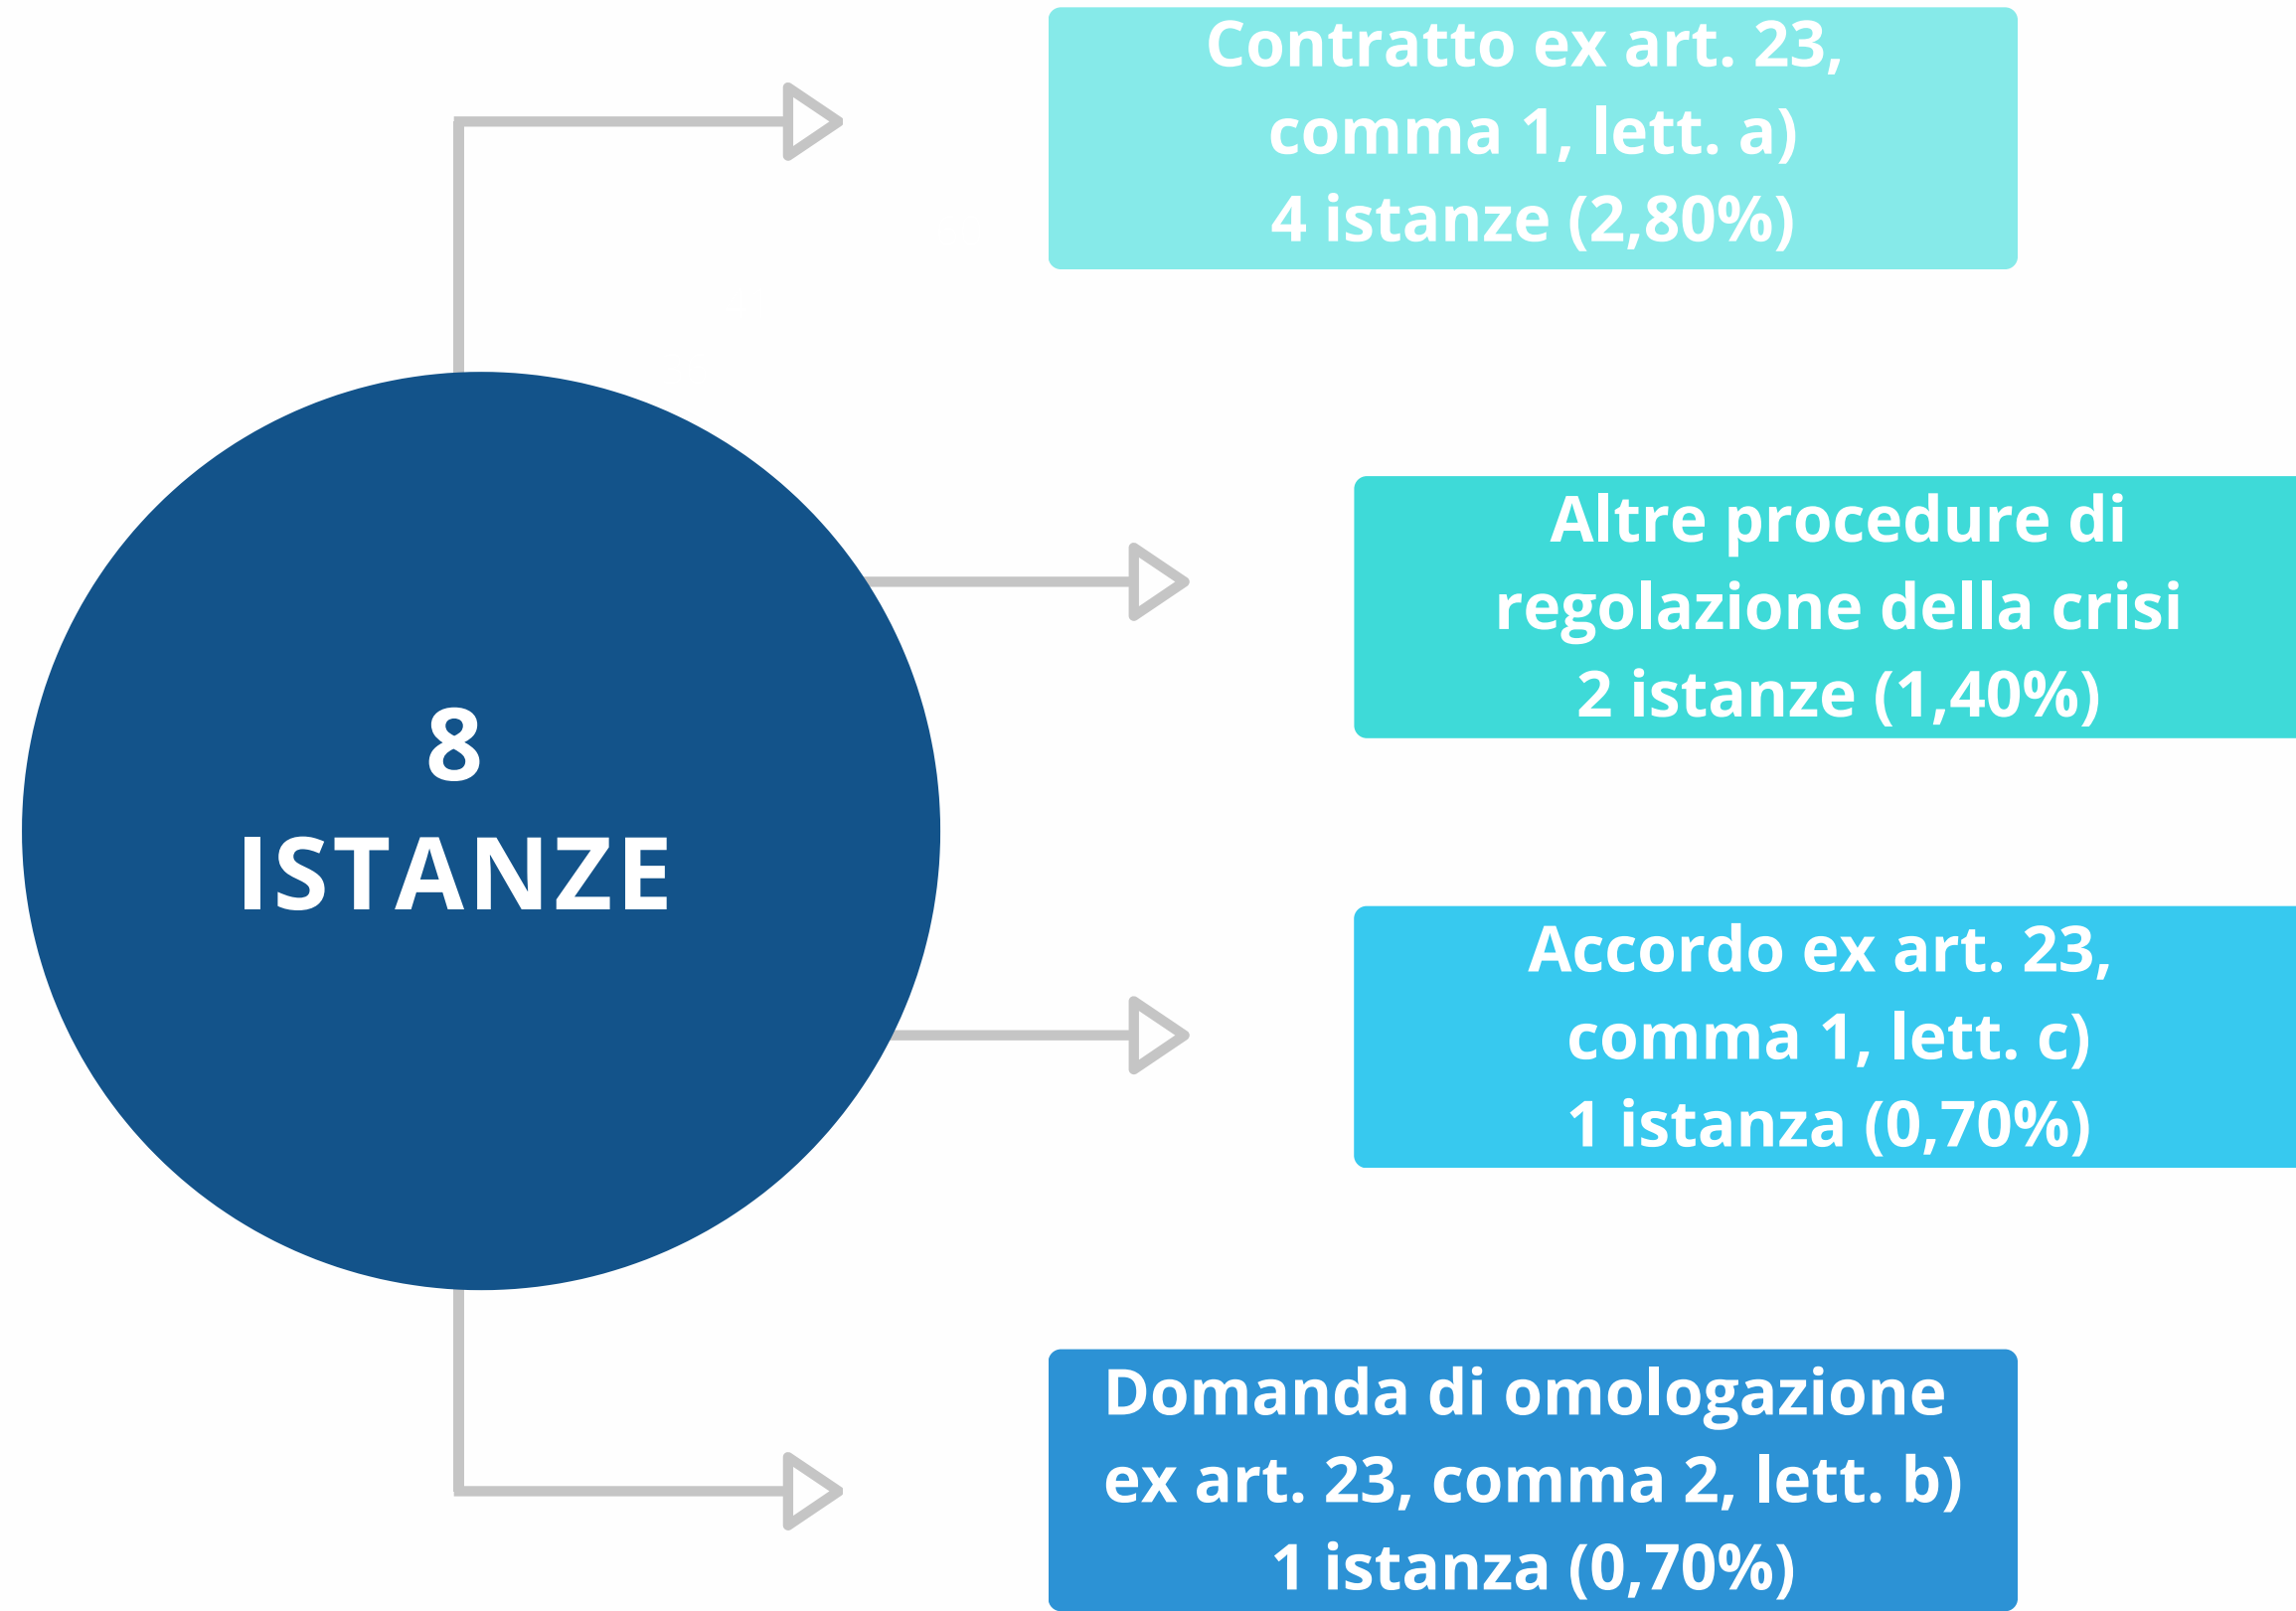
8
ISTANZE

Contratto ex art. 23, comma 1, lett. a)
4 istanze (2,80%)

Altre procedure di regolazione della crisi
2 istanze (1,40%)

Accordo ex art. 23, comma 1, lett. c)
1 istanza (0,70%)

Domanda di omologazione ex art. 23, comma 2, lett. b)
1 istanza (0,70%)